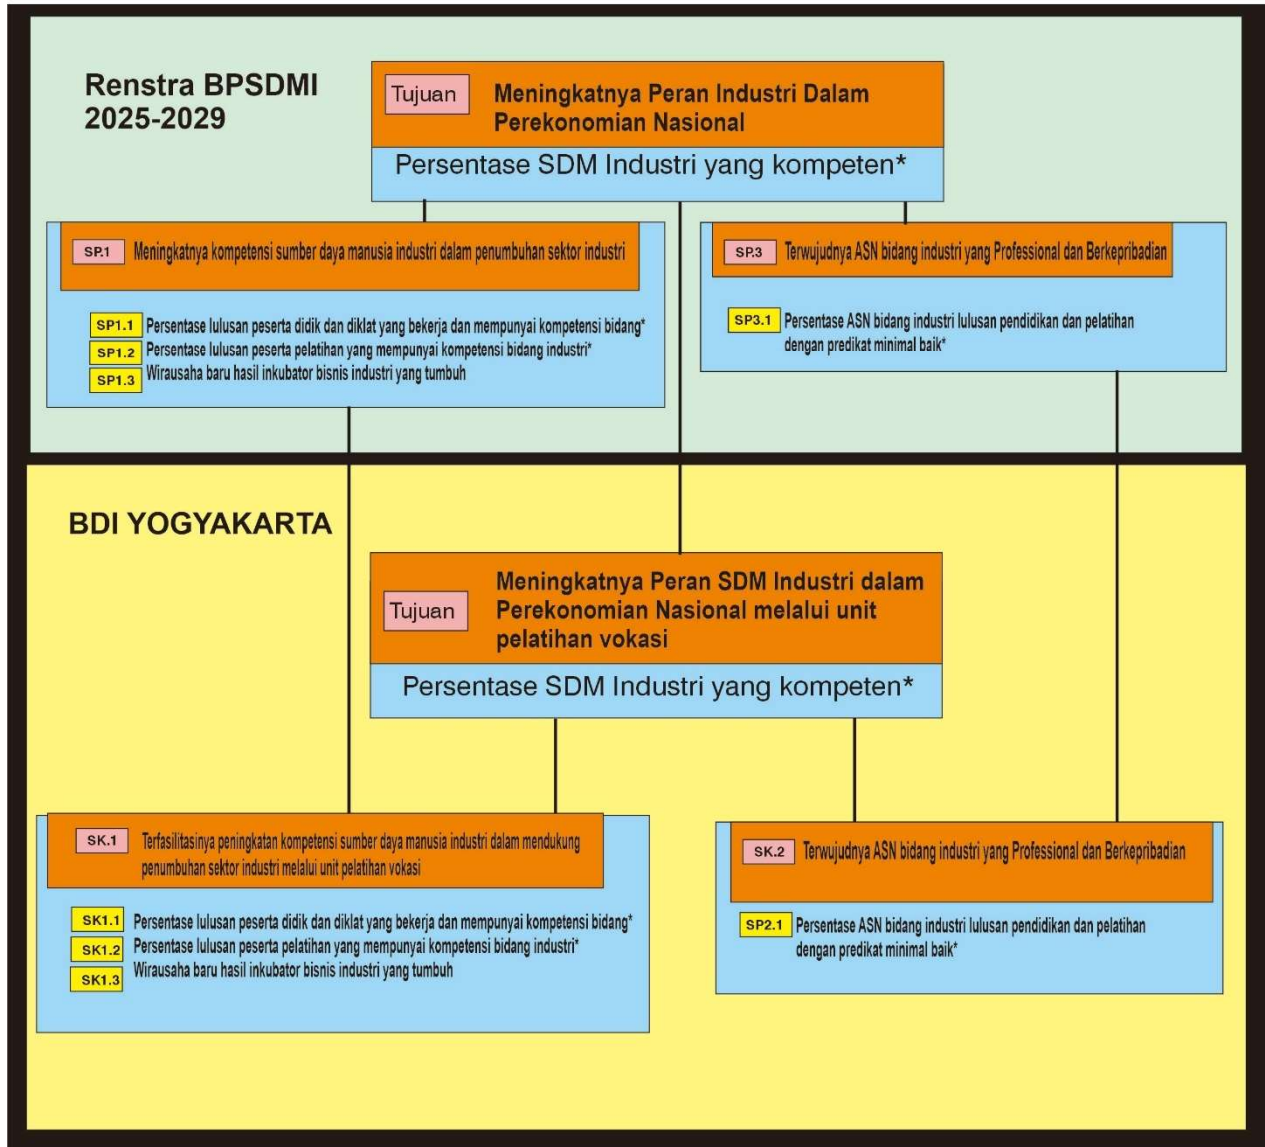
Renstra BPSDMI 2025-2029

Tujuan Meningkatnya Peran Industri Dalam Perekonomian Nasional

Persentase SDM Industri yang kompeten*

SP.1 Meningkatnya kompetensi sumber daya manusia industri dalam penumbuhan sektor industri

SP1.1 Persentase lulusan peserta didik dan diklat yang bekerja dan mempunyai kompetensi bidang*
SP1.2 Persentase lulusan peserta pelatihan yang mempunyai kompetensi bidang industri*
SP1.3 Wirausaha baru hasil inkubator bisnis industri yang tumbuh

SP.3 Terwujudnya ASN bidang industri yang Professional dan Berkepribadian

SP3.1 Persentase ASN bidang industri lulusan pendidikan dan pelatihan dengan predikat minimal baik*

BDI YOGYAKARTA

Tujuan Meningkatnya Peran SDM Industri dalam Perekonomian Nasional melalui unit pelatihan vokasi

Persentase SDM Industri yang kompeten*

SK.1 Terfasilitasinya peningkatan kompetensi sumber daya manusia industri dalam mendukung penumbuhan sektor industri melalui unit pelatihan vokasi

SK1.1 Persentase lulusan peserta didik dan diklat yang bekerja dan mempunyai kompetensi bidang*
SK1.2 Persentase lulusan peserta pelatihan yang mempunyai kompetensi bidang industri*
SK1.3 Wirausaha baru hasil inkubator bisnis industri yang tumbuh

SK.2 Terwujudnya ASN bidang industri yang Professional dan Berkepribadian

SP2.1 Persentase ASN bidang industri lulusan pendidikan dan pelatihan dengan predikat minimal baik*